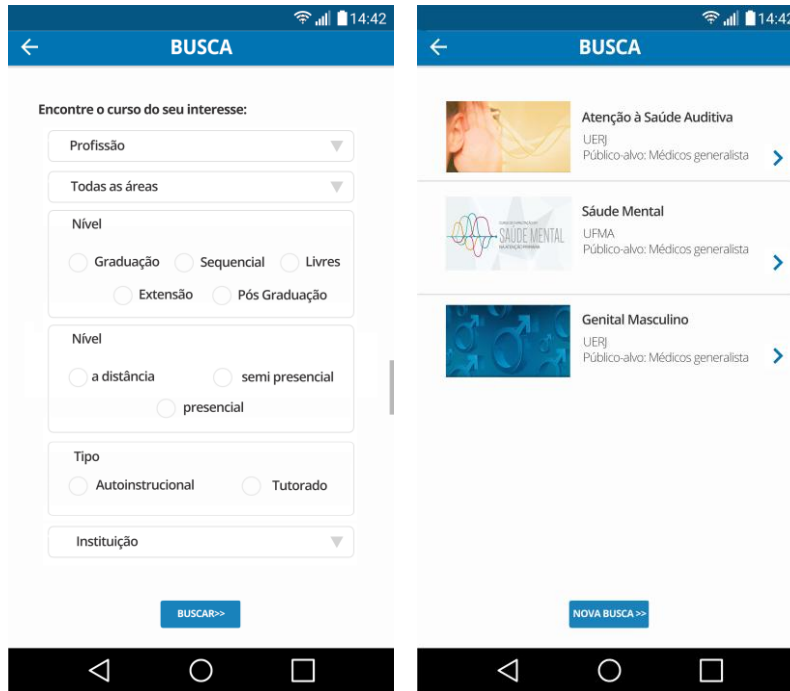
14:42

BUSCA

Encontre o curso do seu interesse:

Profissão

Todas as áreas

Nível

Graduação Sequencial Livres

Extensão Pós Graduação

Nível

a distância semi presencial

presencial

Tipo

Autoinstrucional Tutorado

Instituição

BUSCAR>>

14:42

BUSCA

Atenção à Saúde Auditiva
UERJ
Público-alvo: Médicos generalista

SAÚDE MENTAL

Sáude Mental
UFMA
Público-alvo: Médicos generalista

Genital Masculino
UERJ
Público-alvo: Médicos generalista

NOVA BUSCA >>